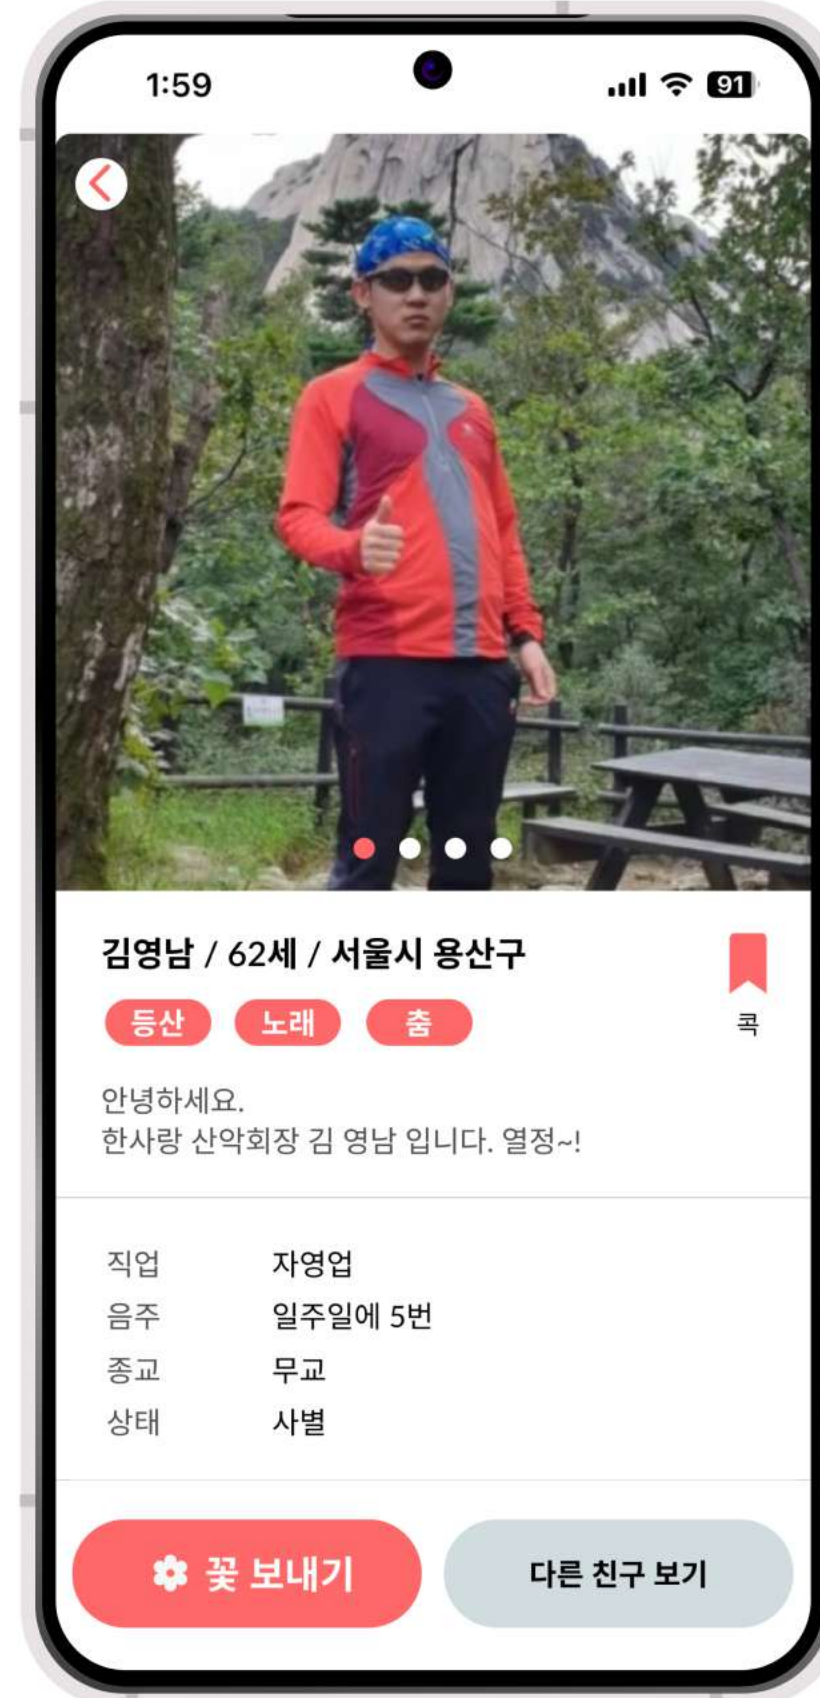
1:59

91

김영남 / 62세 / 서울시 용산구

등산 노래 춤

콕

안녕하세요.
한사랑 산악회장 김 영남 입니다. 열정~!

| | |
|---|---|
| 직업 | 자영업 |
| 음주 | 일주일에 5번 |
| 종교 | 무교 |
| 상태 | 사별 |

꽃 보내기

다른 친구 보기